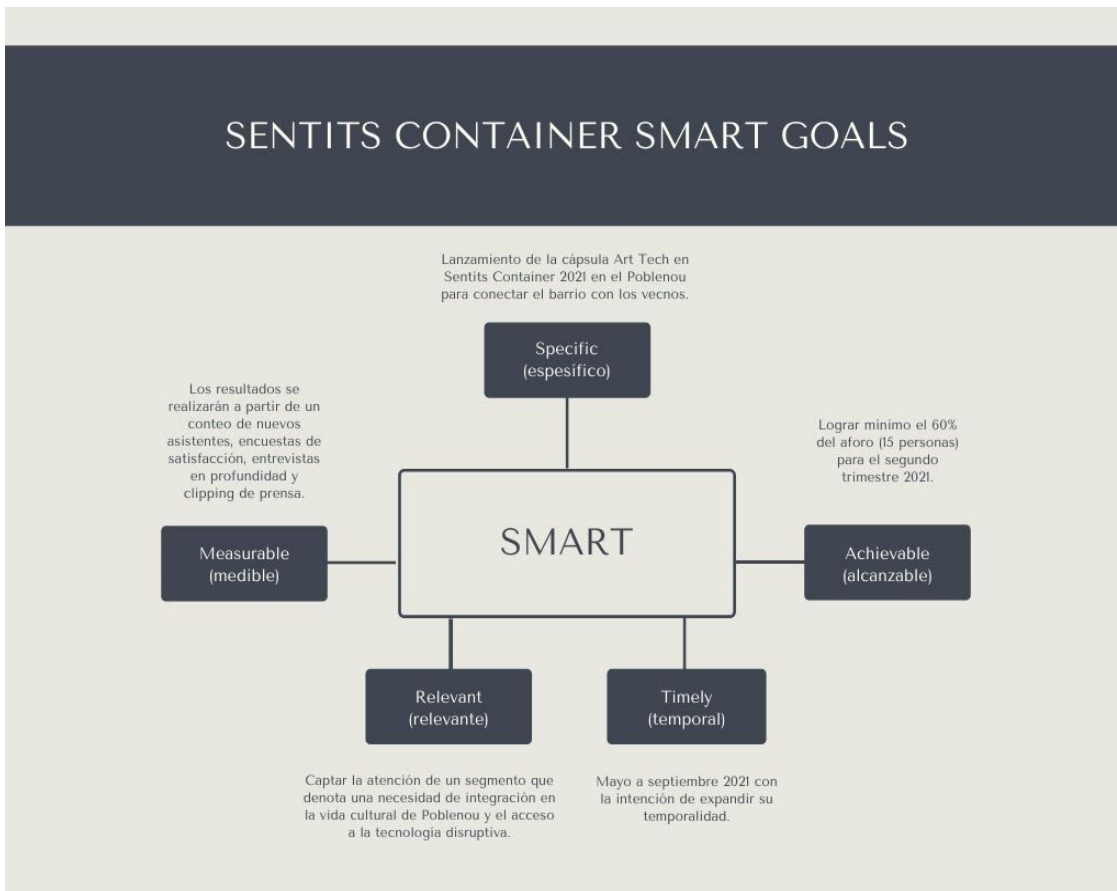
SENTITS CONTAINER SMART GOALS

Lanzamiento de la cápsula Art Tech en Sentits Container 2021 en el Poblenou para conectar el barrio con los vecnos.

Specific (espesífico)

Los resultados se realizarán a partir de un conteo de nuevos asistentes, encuestas de satisfacción, entrevistas en profundidad y clipping de prensa.

Lograr mínimo el 60% del aforo (15 personas) para el segundo trimestre 2021.

Measurable (medible)

SMART

Achievable (alcanzable)

Relevant (relevante)

Timely (temporal)

Captar la atención de un segmento que denota una necesidad de integración en la vida cultural de Poblenou y el acceso a la tecnología disruptiva.

Mayo a septiembre 2021 con la intención de expandir su temporalidad.